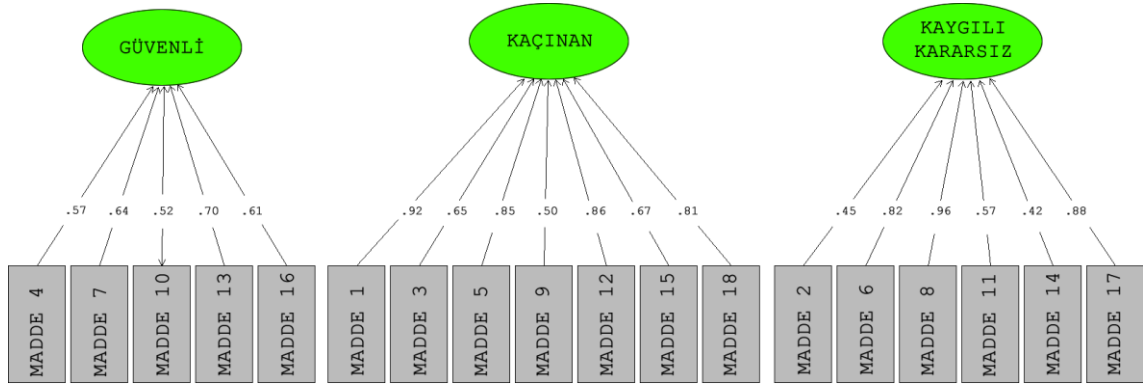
GÜVENLİ

KAÇINAN

KAYGILI KARARSIZ

.57 .64 .52 .70 .61

.92 .65 .85 .50 .86 .67 .81

.45 .82 .96 .57 .42 .88

MADDE 4

MADDE 7

MADDE 10

MADDE 13

MADDE 16

MADDE 1

MADDE 3

MADDE 5

MADDE 9

MADDE 12

MADDE 15

MADDE 18

MADDE 2

MADDE 6

MADDE 8

MADDE 11

MADDE 14

MADDE 17